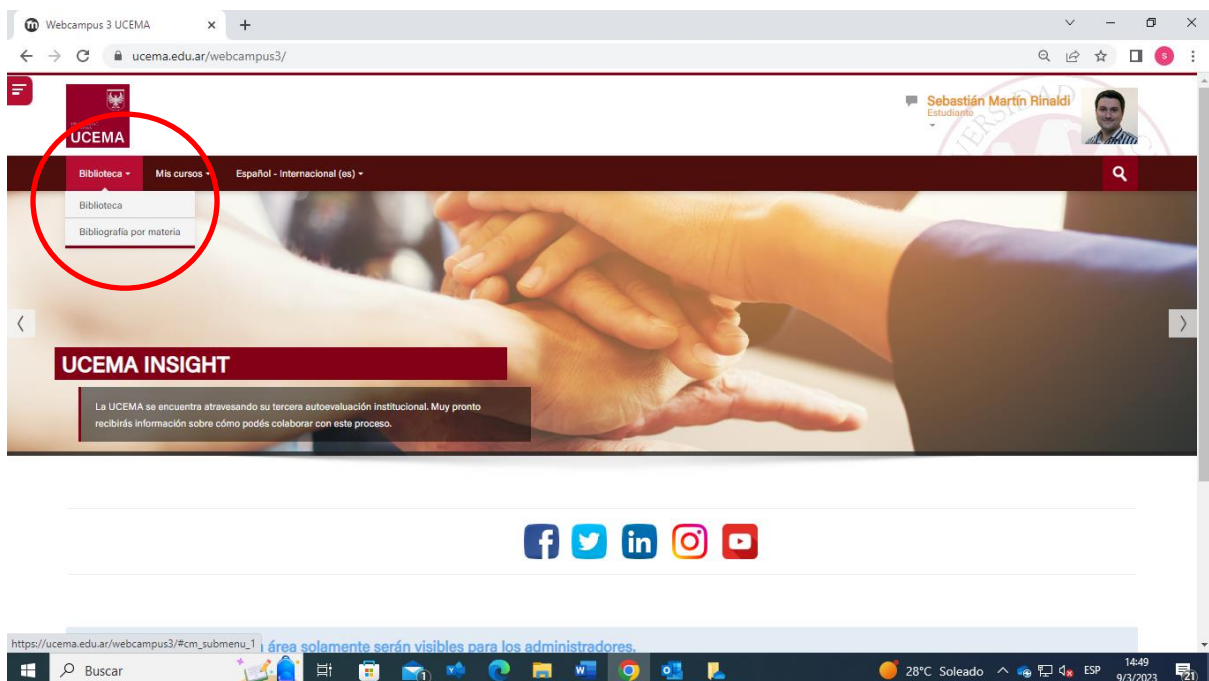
Webcampus 3 UCEMA

ucema.edu.ar/webcampus3/

UCEMA

Sebastián Martín Rinaldi
Estudiante

Biblioteca
Mis cursos
Español - Internacional (es)

Biblioteca
Bibliografía por materia

UCEMA INSIGHT

La UCEMA se encuentra atravesando su tercera autoevaluación institucional. Muy pronto recibirás información sobre cómo podés colaborar con este proceso.

https://ucema.edu.ar/webcampus3/#cm_submenu_1

área solamente serán visibles para los administradores.

Buscar

28°C Soleado

ESP

14:49
9/3/2023

21